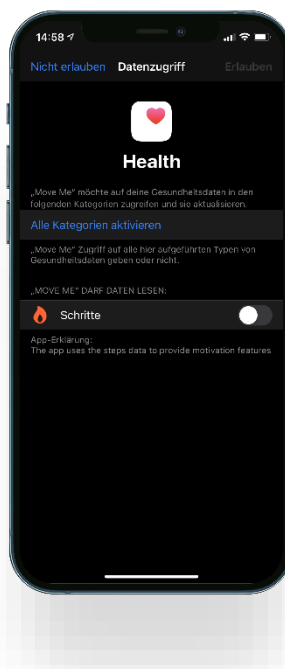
14:58

Nicht erlauben Datenzugriff Erlauben

Health

„Move Me" möchte auf deine Gesundheitsdaten in den folgenden Kategorien zugreifen und sie aktualisieren.

Alle Kategorien aktivieren

„Move Me" Zugriff auf alle hier aufgeführten Typen von Gesundheitsdaten geben oder nicht.

„MOVE ME" DARF DATEN LESEN:

Schritte

App-Erklärung:
The app uses the steps data to provide motivation features